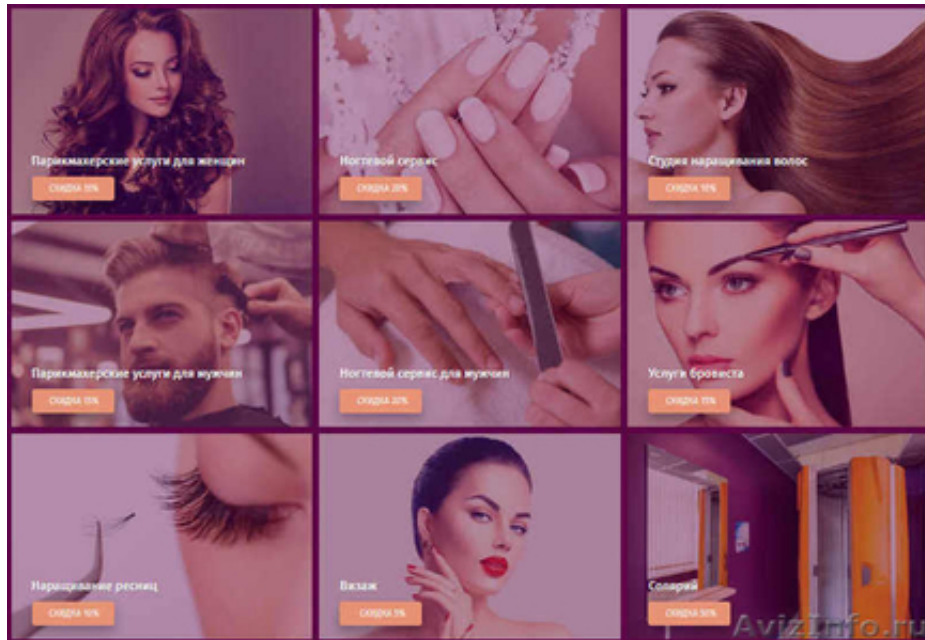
Парикмахерские услуги для женщин

СКИДКА 10%

Ногтевой сервис

СКИДКА 20%

Студия наращивания волос

СКИДКА 10%

Парикмахерские услуги для мужчин

СКИДКА 15%

Ногтевой сервис для мужчин

СКИДКА 20%

Услуги бровиста

СКИДКА 15%

Наращивание ресниц

СКИДКА 10%

Визаж

СКИДКА 5%

Солярий

СКИДКА 50%

AvizInfo.ru